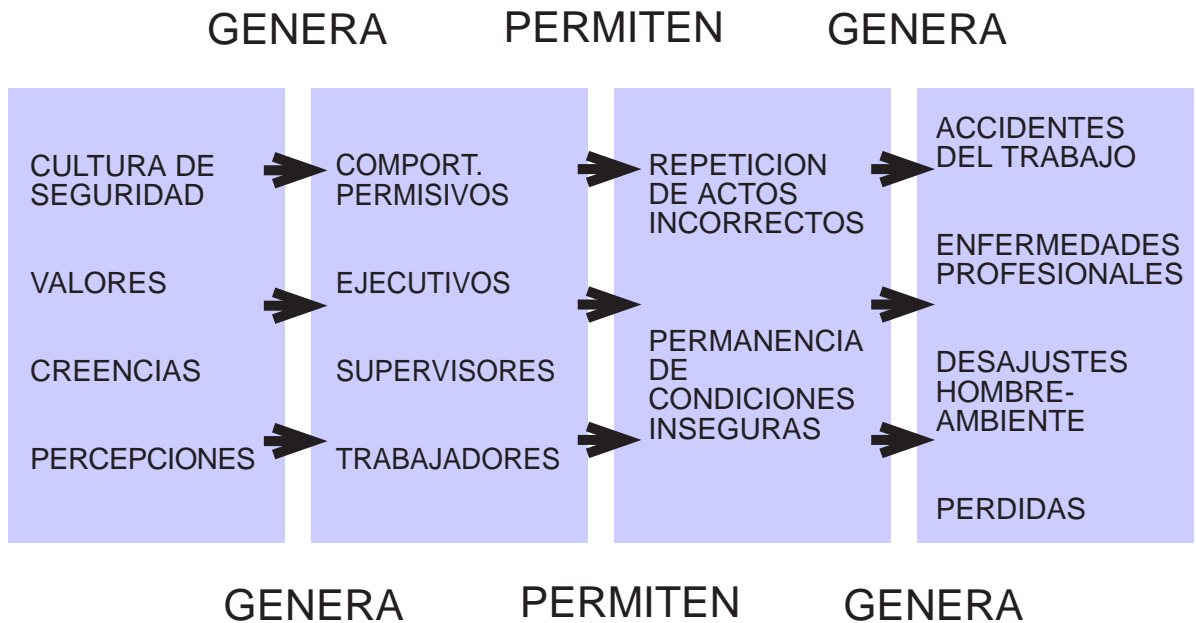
GENERA PERMITEN GENERA

CULTURA DE SEGURIDAD

VALORES

CREENCIAS

PERCEPCIONES

COMPORT. PERMISIVOS

EJECUTIVOS

SUPERVISORES

TRABAJADORES

REPETICION DE ACTOS INCORRECTOS

PERMANENCIA DE CONDICIONES INSEGURAS

ACCIDENTES DEL TRABAJO

ENFERMEDADES PROFESIONALES

DESAJUSTES HOMBRE-AMBIENTE

PERDIDAS

GENERA PERMITEN GENERA